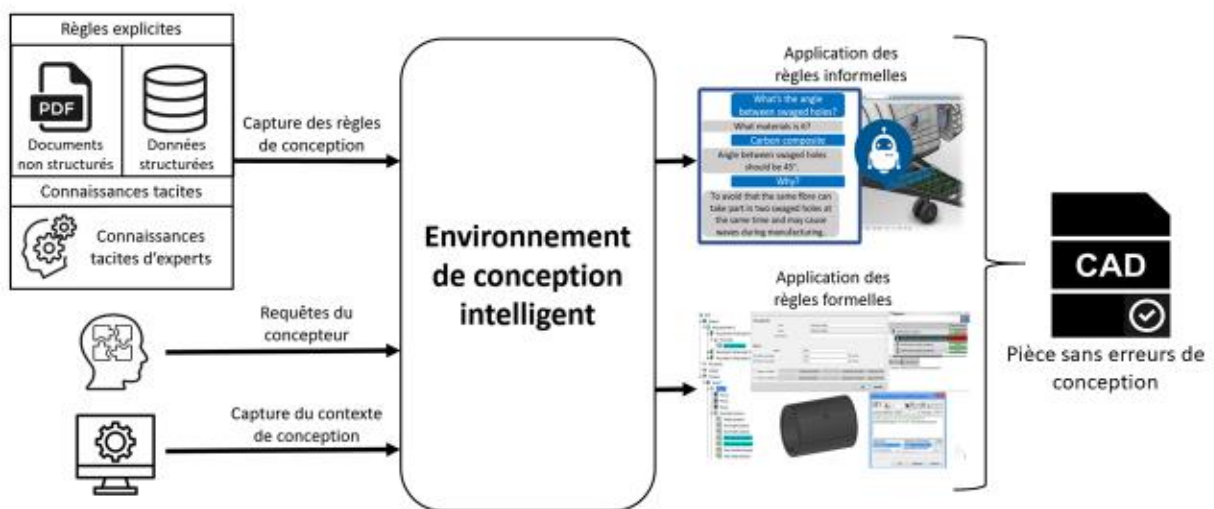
Règles explicites

PDF

Documents non structurés

Données structurées

Connaissances tacites

Connaissances tacites d'experts

Capture des règles de conception

Requêtes du concepteur

Capture du contexte de conception

Environnement de conception intelligent

Application des règles informelles

What's the angle between swaged holes?

What materials is it?

Carbon composite

Angle between swaged holes should be 45°.

Why?

To avoid that the same fibre can take part in two swaged holes at the same time and may cause waves during manufacturing.

Application des règles formelles

CAD

Pièce sans erreurs de conception